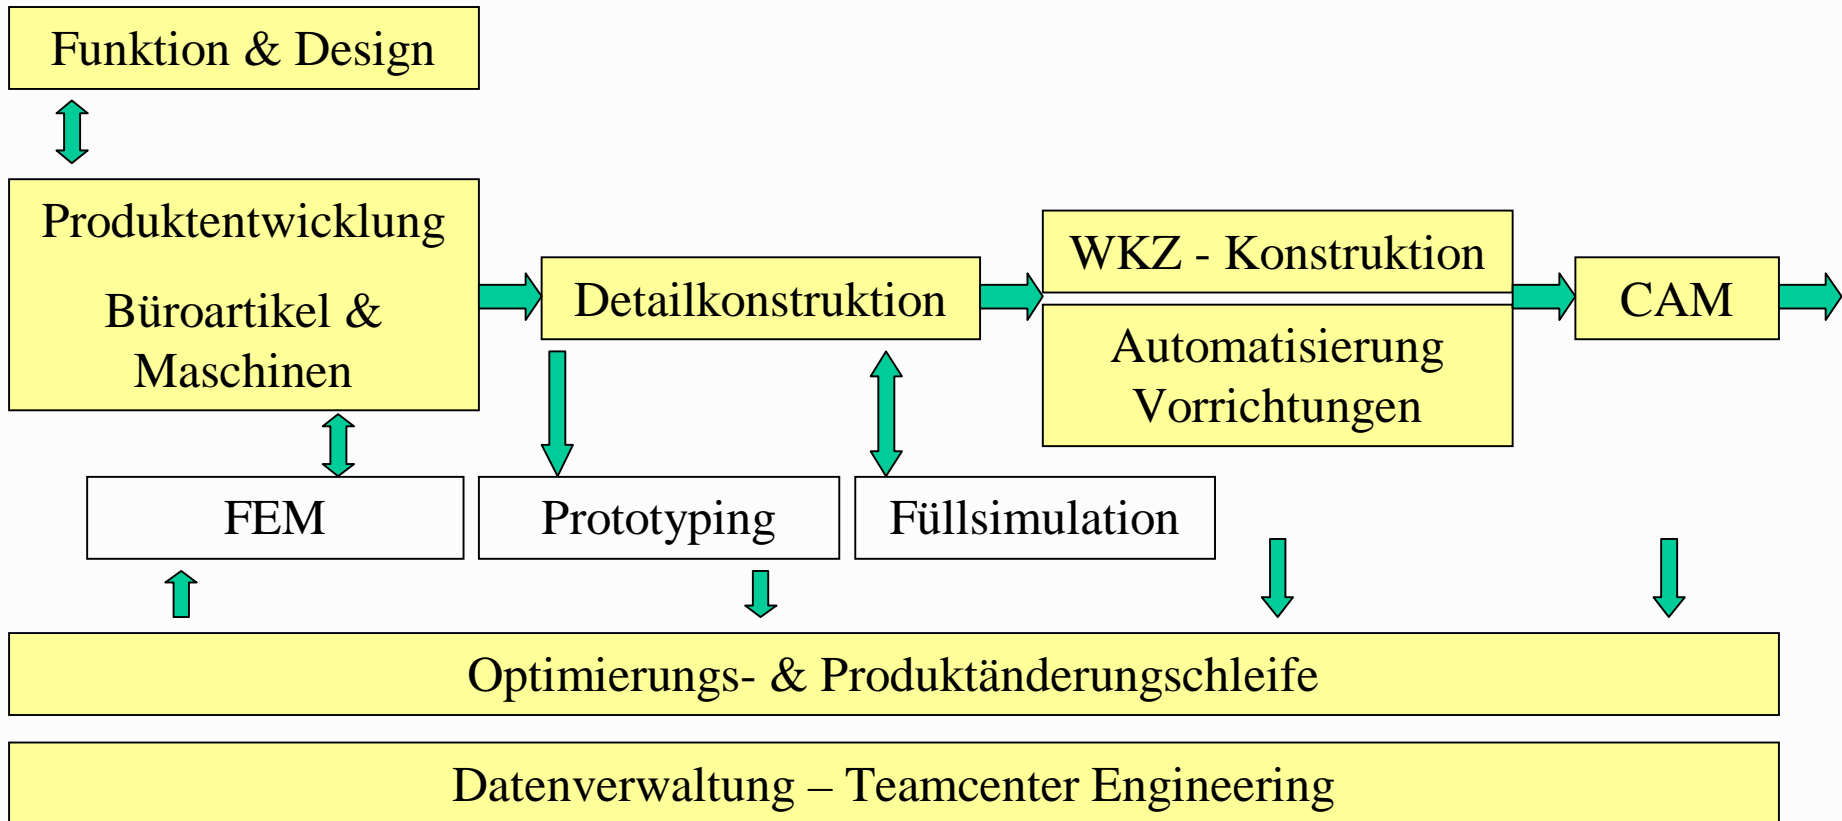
Funktion & Design

Produktentwicklung

Büroartikel & Maschinen

Detailkonstruktion

WKZ - Konstruktion

Automatisierung Vorrichtungen

CAM

FEM

Prototyping

Füllsimulation

Optimierungs- & Produktänderungschleife

Datenverwaltung – Teamcenter Engineering